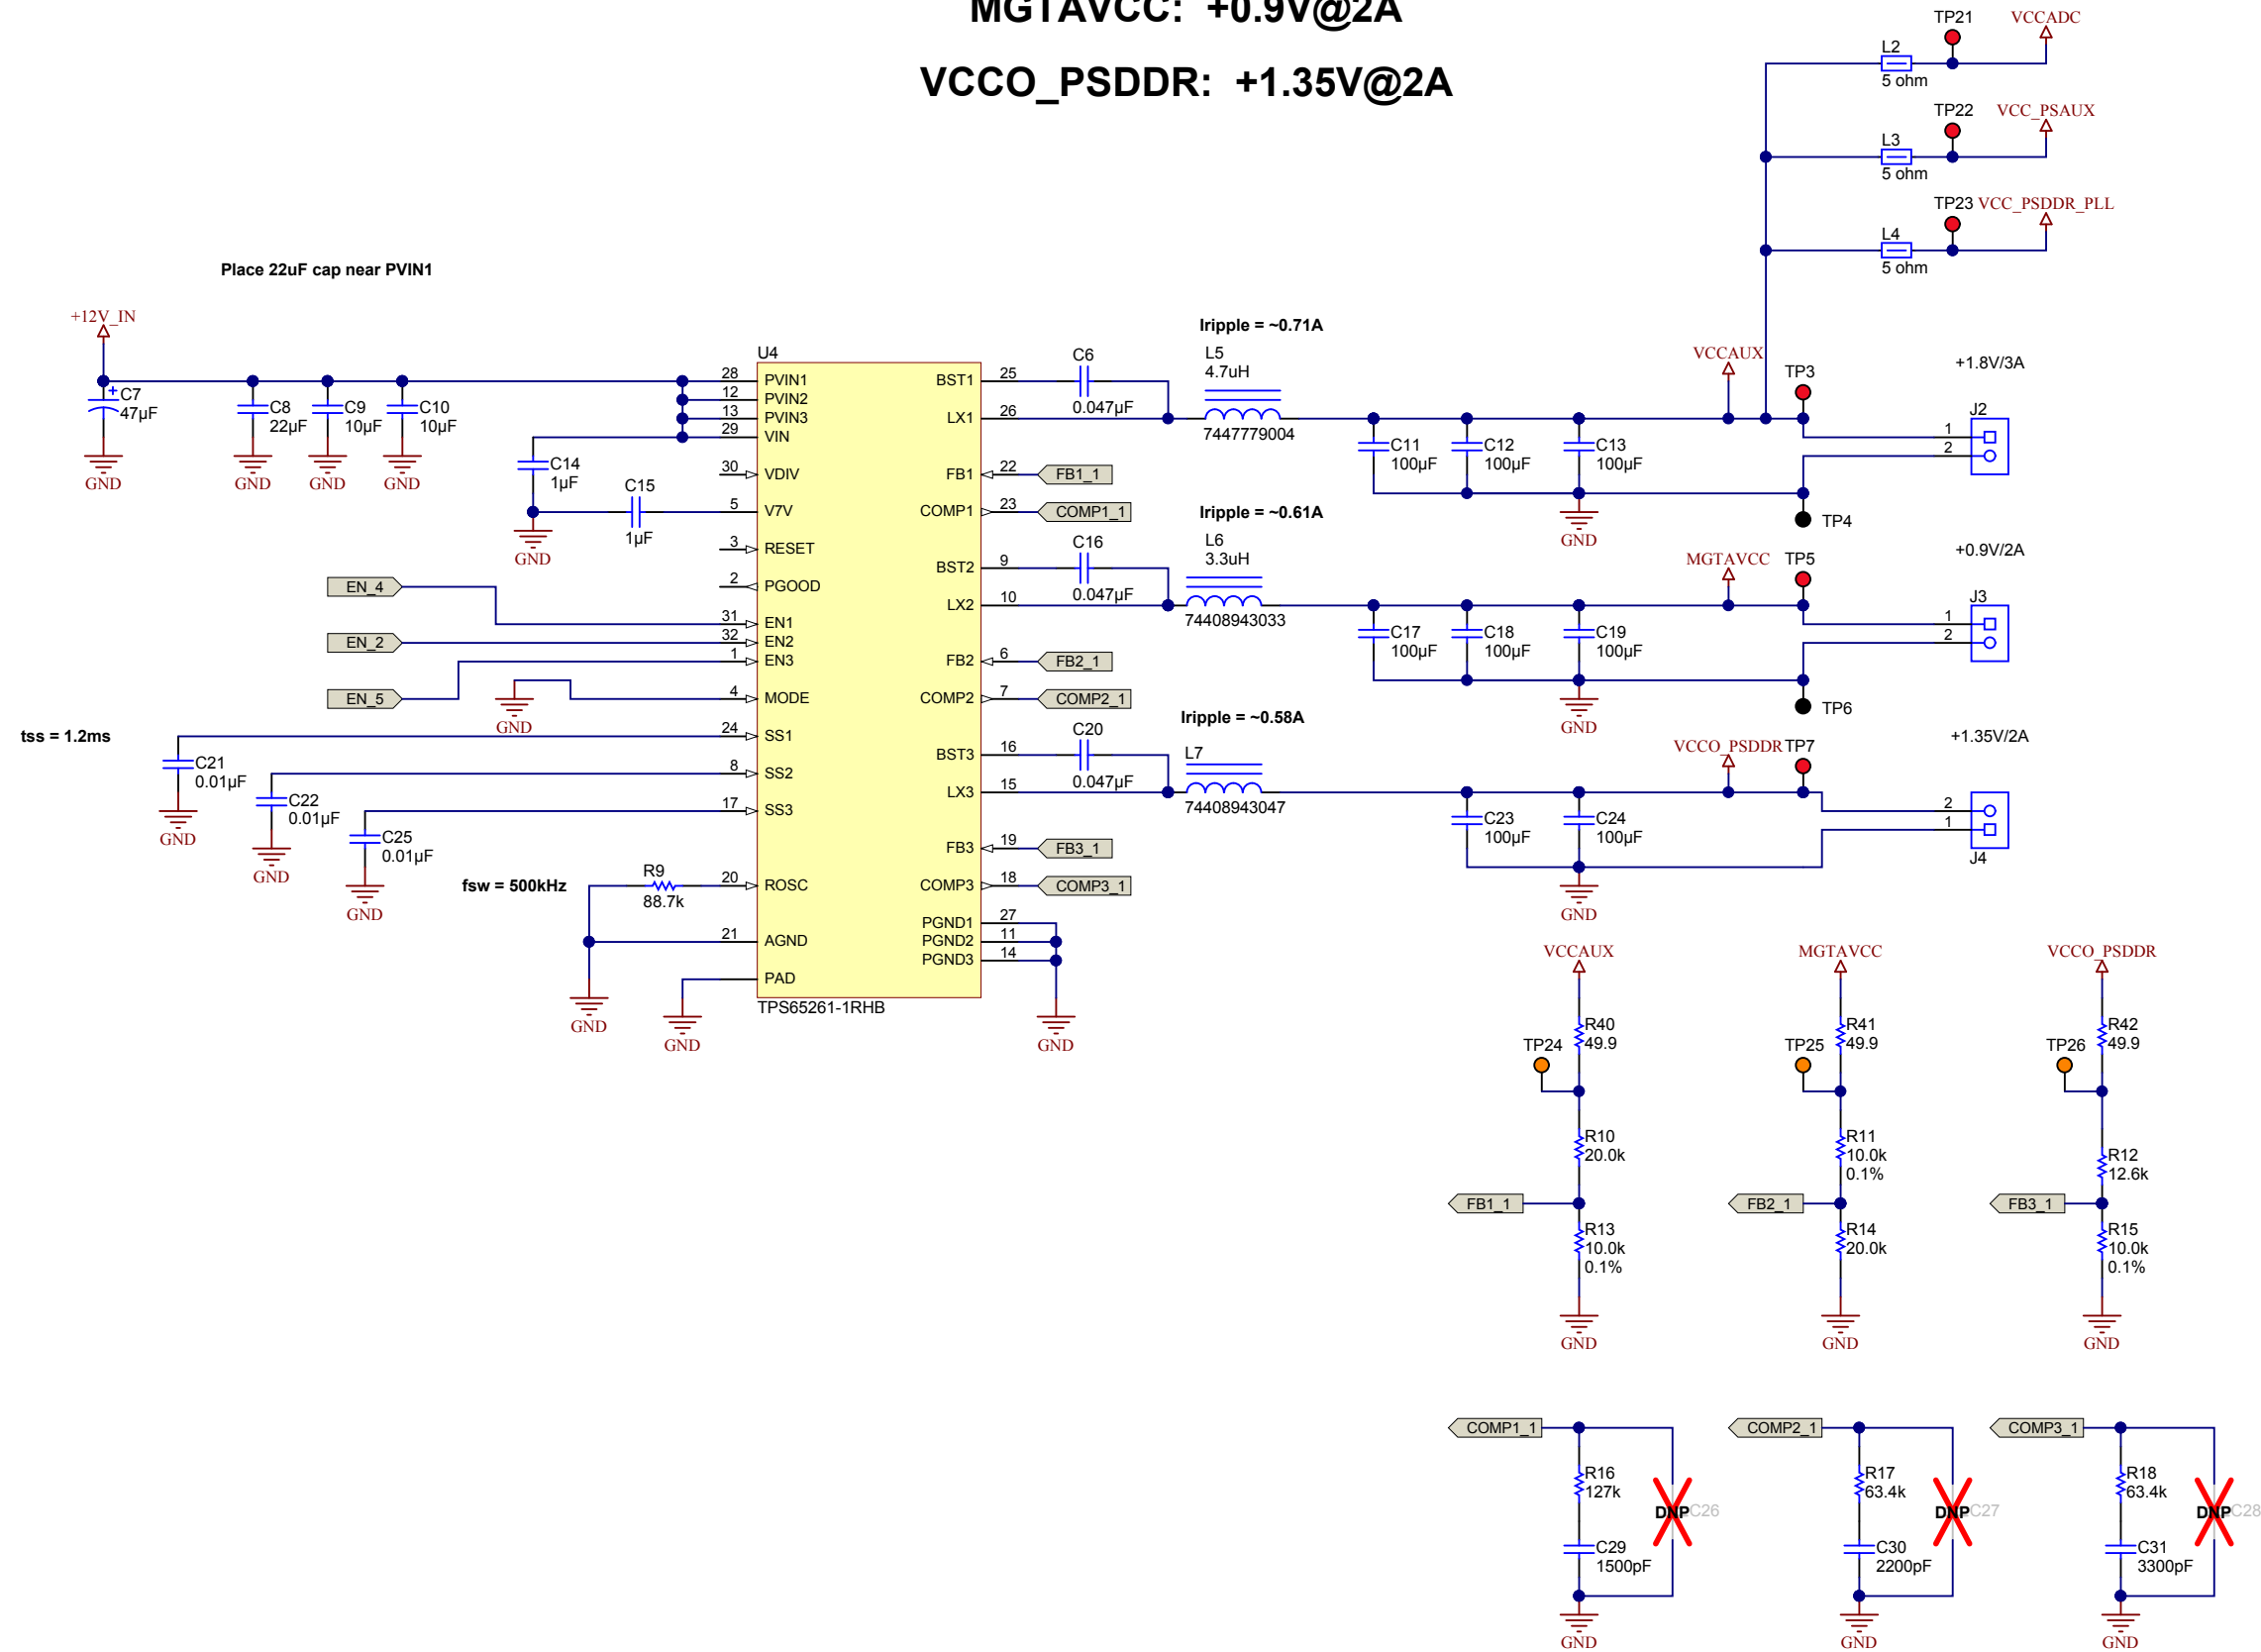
MGTAVCC: +0.9V@2A

VCCO_PSDDR: +1.35V@2A

TP21 VCCADC
L2
5 ohm
TP22 VCC_PSAUX
L3
5 ohm
TP23 VCC_PSDDR_PLL
L4
5 ohm

Place 22uF cap near PVIN1

+12V_IN
C7 47µF
C8 22µF
C9 10µF
C10 10µF
GND GND GND GND

U4
28 PVIN1
12 PVIN2
13 PVIN3
29 VIN
30 VDIV
5 V7V
3 RESET
2 PGOOD
31 EN1
32 EN2
1 EN3
4 MODE
24 SS1
8 SS2
17 SS3
20 ROSC
21 AGND
PAD
TPS65261-1RHB

BST1 25
LX1 26
FB1 22
COMP1 23
BST2 9
LX2 10
FB2 6
COMP2 7
BST3 16
LX3 15
FB3 19
COMP3 18
PGND1 27
PGND2 11
PGND3 14

C14 1µF
C15 1µF
GND
EN_4
EN_2
EN_5
GND
tss = 1.2ms
C21 0.01µF
C22 0.01µF
C25 0.01µF
GND GND GND
fsw = 500kHz
R9 88.7k
GND GND GND

Iripple = ~0.71A
C6 0.047µF
L5 4.7uH
7447779004
FB1_1
COMP1_1
C11 100µF
C12 100µF
C13 100µF
GND
VCCAUX
TP3
+1.8V/3A
J2
1
2
TP4

Iripple = ~0.61A
C16 0.047µF
L6 3.3uH
74408943033
FB2_1
COMP2_1
C17 100µF
C18 100µF
C19 100µF
GND
MGTAVCC TP5
+0.9V/2A
J3
1
2
TP6

Iripple = ~0.58A
C20 0.047µF
L7
74408943047
FB3_1
COMP3_1
C23 100µF
C24 100µF
GND
VCCO_PSDDR TP7
+1.35V/2A
2
1
J4

VCCAUX
R40 49.9
TP24
R10 20.0k
FB1_1
R13 10.0k 0.1%
GND

MGTAVCC
R41 49.9
TP25
R11 10.0k 0.1%
FB2_1
R14 20.0k
GND

VCCO_PSDDR
R42 49.9
TP26
R12 12.6k
FB3_1
R15 10.0k 0.1%
GND

COMP1_1
R16 127k
DNP C26
C29 1500pF
GND

COMP2_1
R17 63.4k
DNP C27
C30 2200pF
GND

COMP3_1
R18 63.4k
DNP C28
C31 3300pF
GND